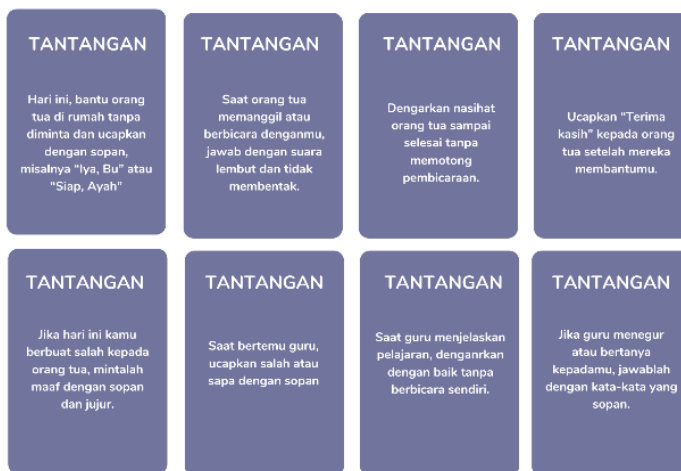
TANTANGAN

Hari ini, bantu orang tua di rumah tanpa diminta dan ucapkan dengan sopan, misalnya "Iya, Bu" atau "Siap, Ayah"

TANTANGAN

Saat orang tua memanggil atau berbicara denganmu, jawab dengan suara lembut dan tidak membentak.

TANTANGAN

Dengarkan nasihat orang tua sampai selesai tanpa memotong pembicaraan.

TANTANGAN

Ucapkan "Terima kasih" kepada orang tua setelah mereka membantumu.

TANTANGAN

Jika hari ini kamu berbuat salah kepada orang tua, mintalah maaf dengan sopan dan jujur.

TANTANGAN

Saat bertemu guru, ucapkan salah atau sapa dengan sopan

TANTANGAN

Saat guru menjelaskan pelajaran, denganrkan dengan baik tanpa berbicara sendiri.

TANTANGAN

Jika guru menegur atau bertanya kepadamu, jawablah dengan kata-kata yang sopan.